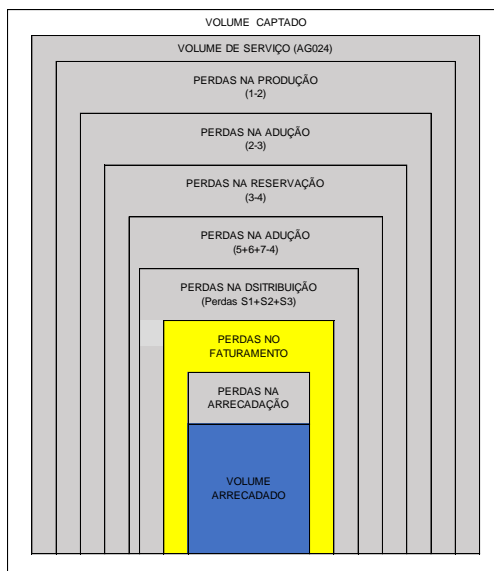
VOLUME CAPTADO

VOLUME DE SERVIÇO (AG024)

PERDAS NA PRODUÇÃO
(1-2)

PERDAS NA ADUÇÃO
(2-3)

PERDAS NA RESERVAÇÃO
(3-4)

PERDAS NA ADUÇÃO
(5+6+7-4)

PERDAS NA DSITRIBUIÇÃO
(Perdas S1+S2+S3)

PERDAS NO
FATURAMENTO

PERDAS NA
ARRECADAÇÃO

VOLUME
ARRECADADO